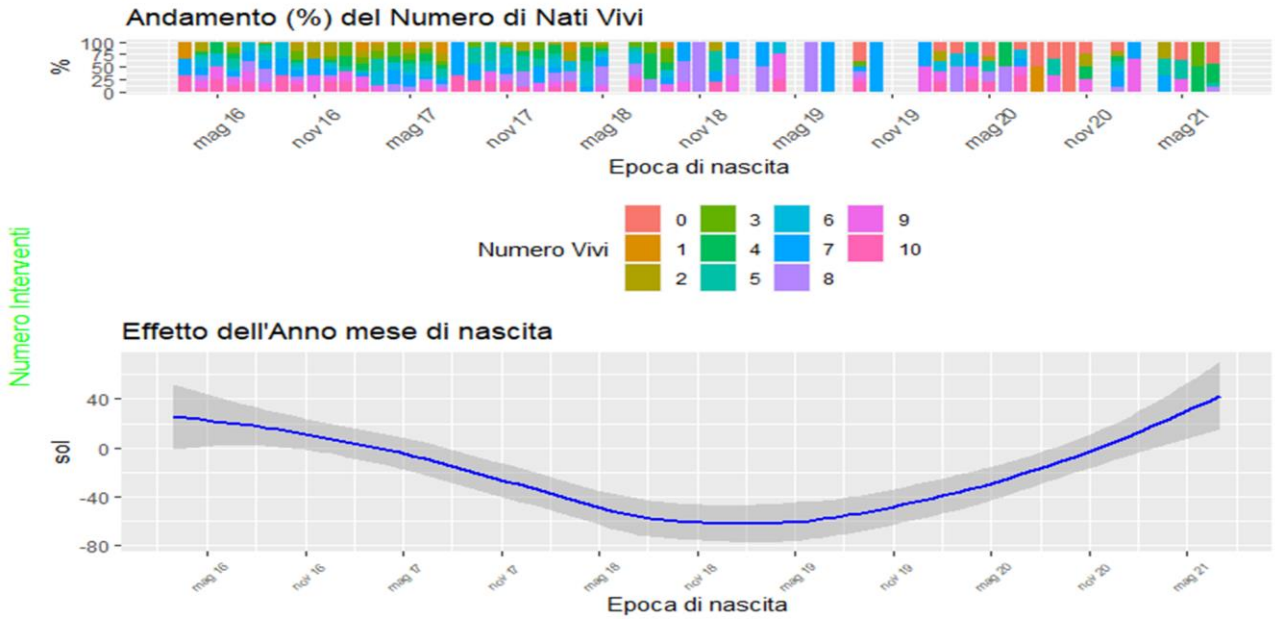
Andamento (%) del Numero di Nati Vivi

%

100
75
50
25
0

mag 16
nov 16
mag 17
nov 17
mag 18
nov 18
mag 19
nov 19
mag 20
nov 20
mag 21

Epoca di nascita

Numero Vivi

0
1
2
3
4
5
6
7
8
9
10

Numero Interventi

Effetto dell'Anno mese di nascita

sol

40
0
-40
-80

mag 16
nov 16
mag 17
nov 17
mag 18
nov 18
mag 19
nov 19
mag 20
nov 20
mag 21

Epoca di nascita